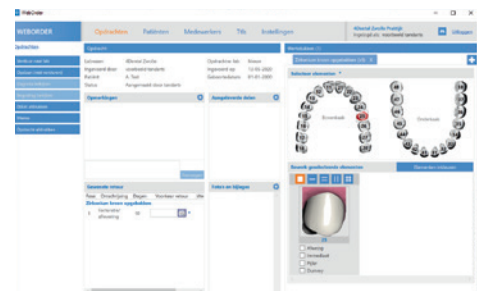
WebOrder

WEBORDER

Opdrachten Patiënten Medewerkers Tills Instellingen

Albeest Zorolle Praktijk
Ingelogd als: voorbeeld tandarts

Uitloggen

Opdrachten

Opdracht

Labnaam: Albeest Zorolle
Ingevoerd door: voorbeeld tandarts
Patiënt: A. Test
Status: Aangemaakt door tandarts

Opdracht nr lab: Nieuw
Ingevoerd op: 12-01-2020
Gebruiksdatum: 01-01-2020

Opmerkingen

Aangeleverde delen

Bovenkaak

Onderkaak

Gemeende retour

Zirkonium kroon opgebakken

Foto en bijlagen

Keuze geselecteerde elementen

Elementen verwijderen

Kleuring
Verzadiging
Rijke
Duurzaamheid